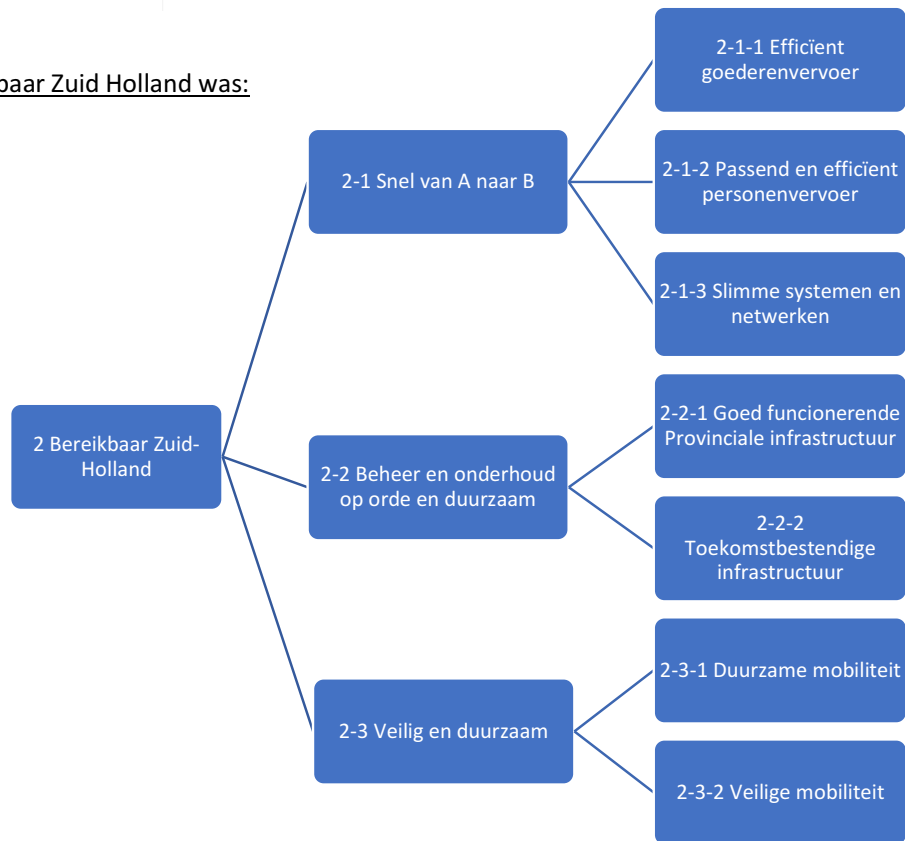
baar Zuid Holland was:

2 Bereikbaar Zuid-Holland

2-1 Snel van A naar B

2-1-1 Efficïent goederenvervoer

2-1-2 Passend en efficïent personenvervoer

2-1-3 Slimme systemen en netwerken

2-2 Beheer en onderhoud op orde en duurzaam

2-2-1 Goed funcionerende Provinciale infrastructuur

2-2-2 Toekomstbestendige infrastructuur

2-3 Veilig en duurzaam

2-3-1 Duurzame mobiliteit

2-3-2 Veilige mobiliteit